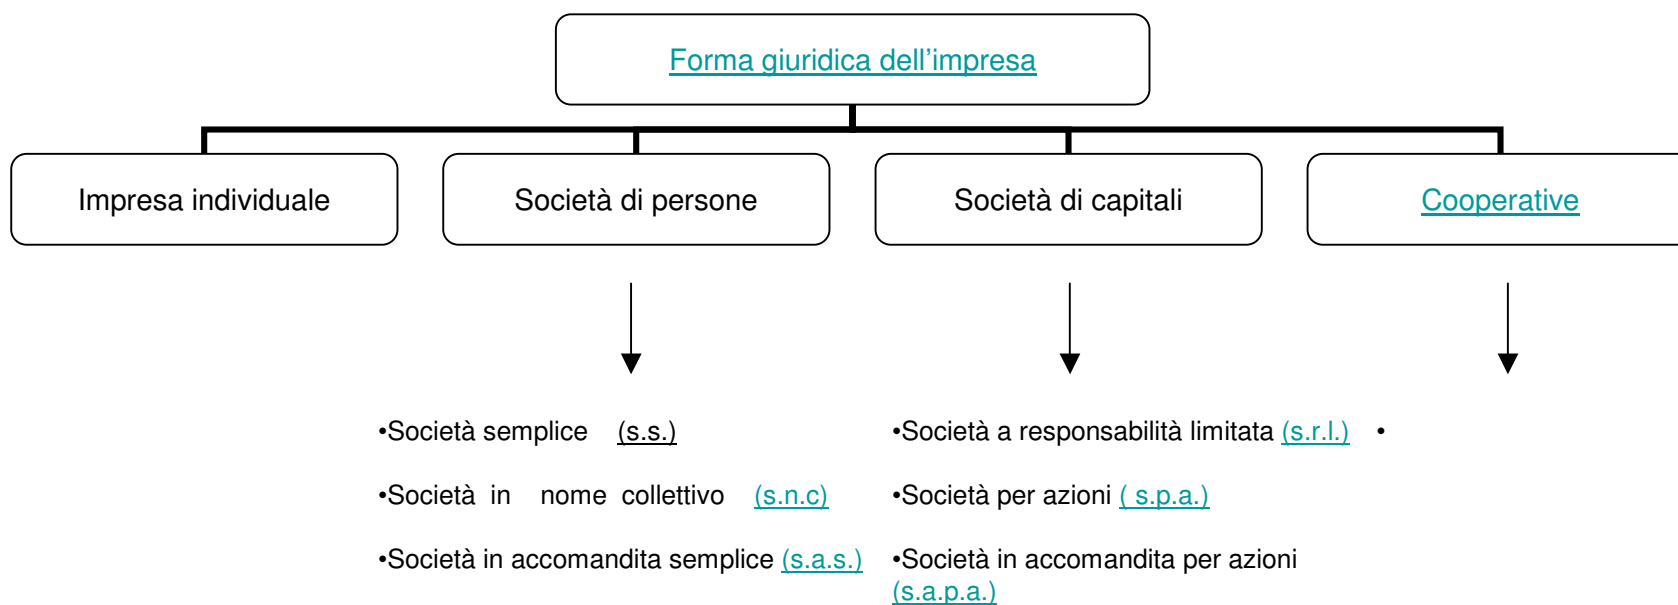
Forma giuridica dell'impresa

Impresa individuale

Società di persone

Società di capitali

Cooperative

•Società semplice (s.s.)

•Società in nome collettivo (s.n.c)

•Società in accomandita semplice (s.a.s.)

•Società a responsabilità limitata (s.r.l.) •

•Società per azioni ( s.p.a.)

•Società in accomandita per azioni (s.a.p.a.)